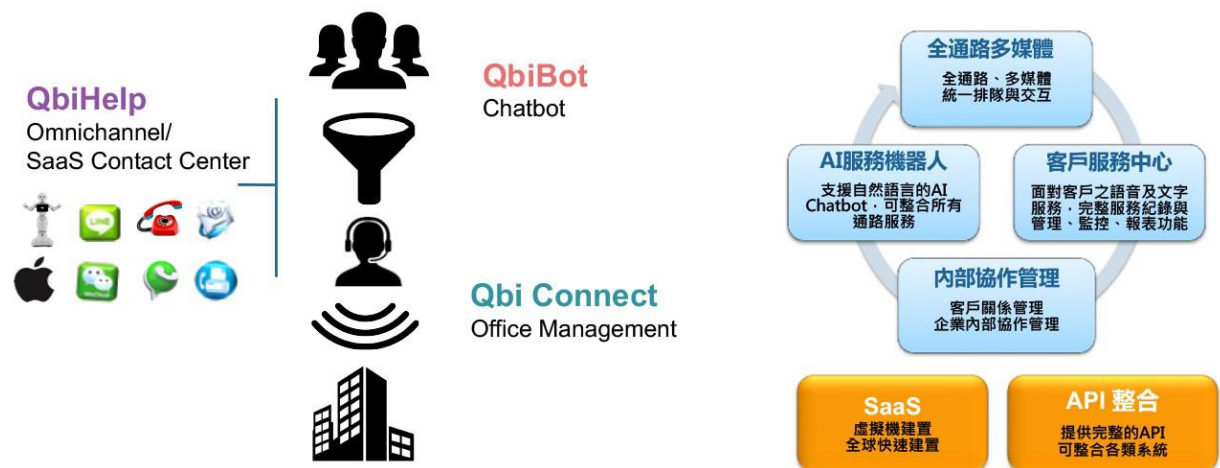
QbiHelp
Omnichannel/
SaaS Contact Center

LINE

QbiBot
Chatbot

Qbi Connect
Office Management

全通路多媒體
全通路、多媒體
統一排隊與交互

AI服務機器人
支援自然語言的AI Chatbot，可整合所有通路服務

客戶服務中心
面對客戶之語音及文字服務，完整服務紀錄與管理、監控、報表功能

內部協作管理
客戶關係管理
企業內部協作管理

SaaS
虛擬機建置
全球快速建置

API 整合
提供完整的API
可整合各類系統